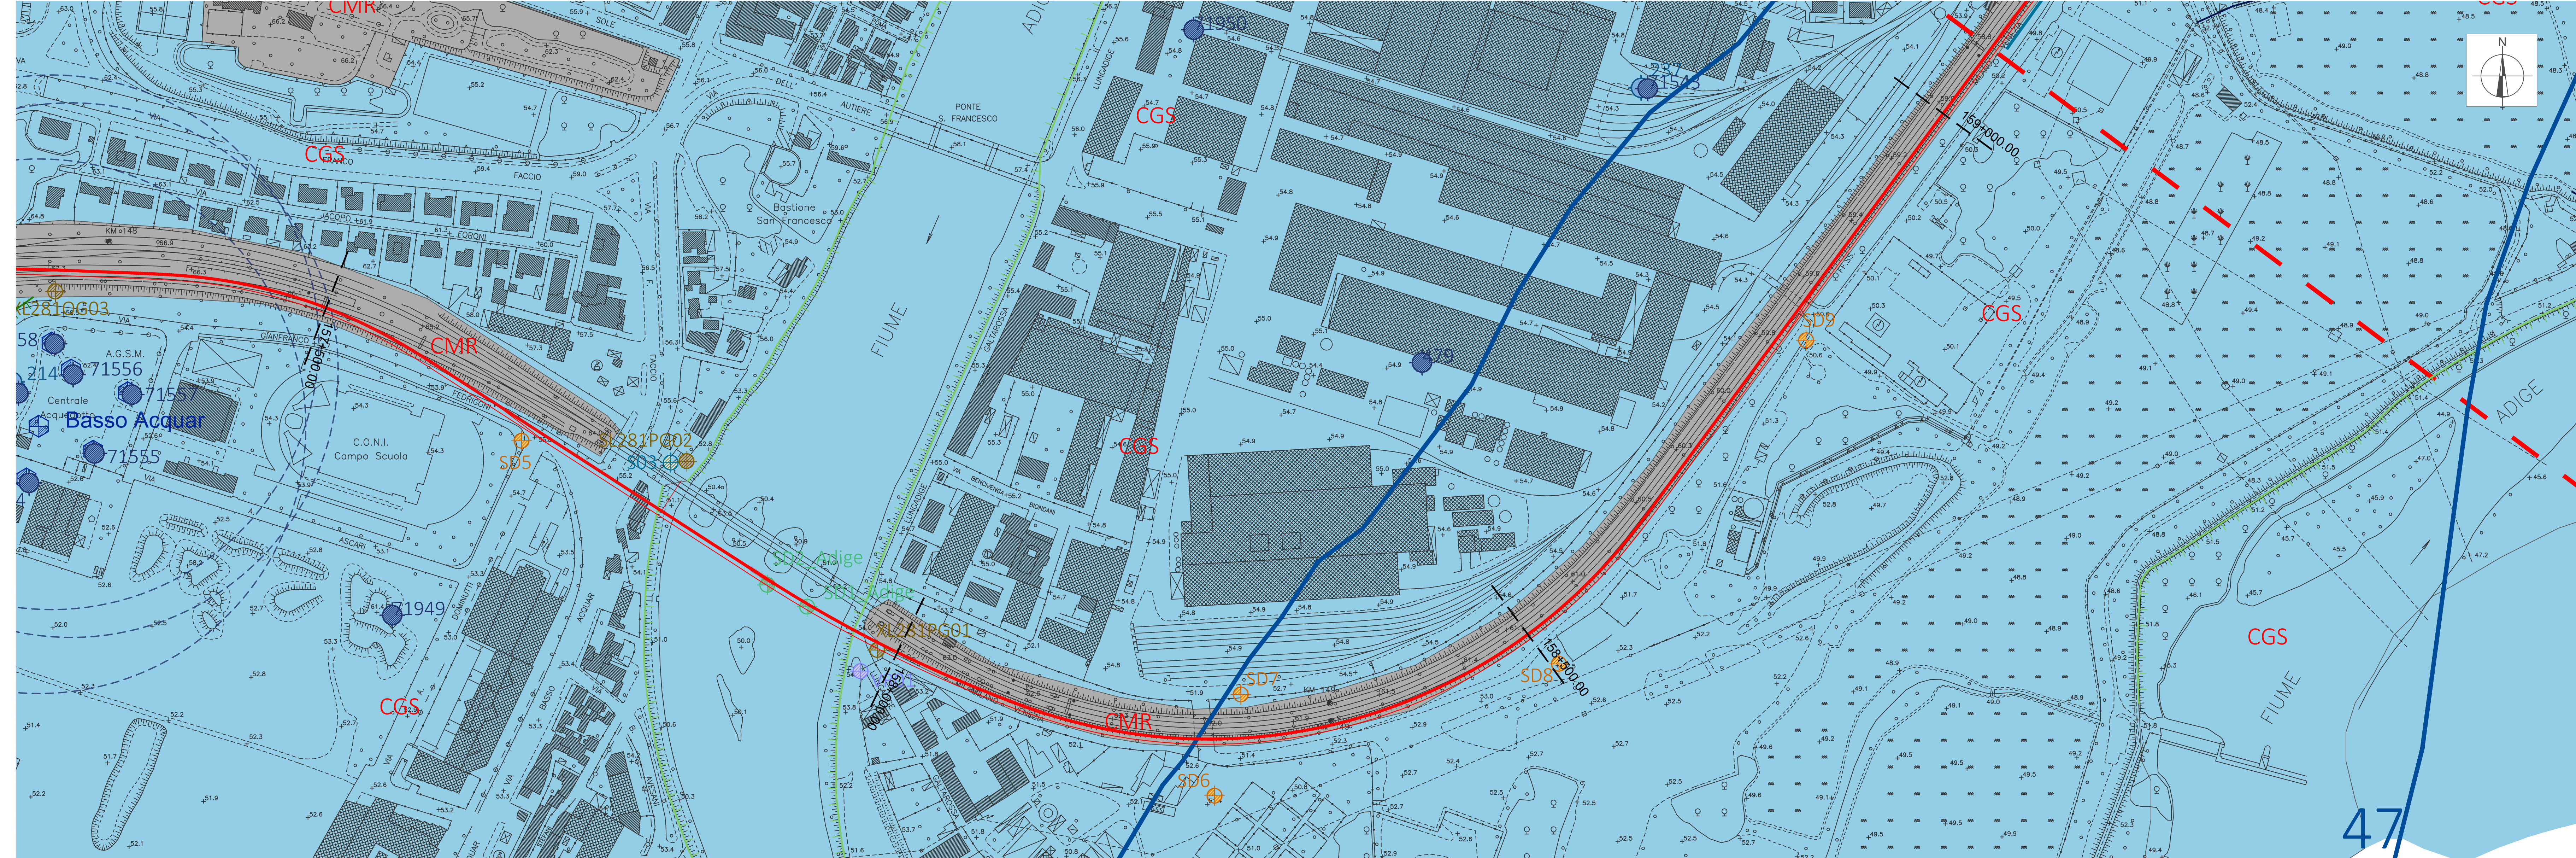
CMR
CGS
CGS
CGS
CGS
CMR
CMR
CGS
CGS
CMR
N
1950
1545
479
71556
71557
71555
71949
Basso Acquar
A.G.S.M.
Centrale
C.O.N.I.
Campo Scuola
PONTE
S. FRANCESCO
FIUME
ADIGE
ADIGE
FIUME
Bastione
San Francesco
VIA
SOLE
DELL
AUTIERE
FACCIO
JACOPO
FORONI
GIANFRANCO
FEDRIGONI
ASCARI
BASSO
ACQUAR
LUNGADIGE
GALTAROSSA
BENVENUTA
BIONDANI
SD2
SD3
SD4
SD5
SD6
SD7
SD8
SD1 Adige
SD2 Adige
L281PG02
L281PG01
L281OG03
157+500.00
158+000.00
159+000.00
159+500.00
KM 148
47